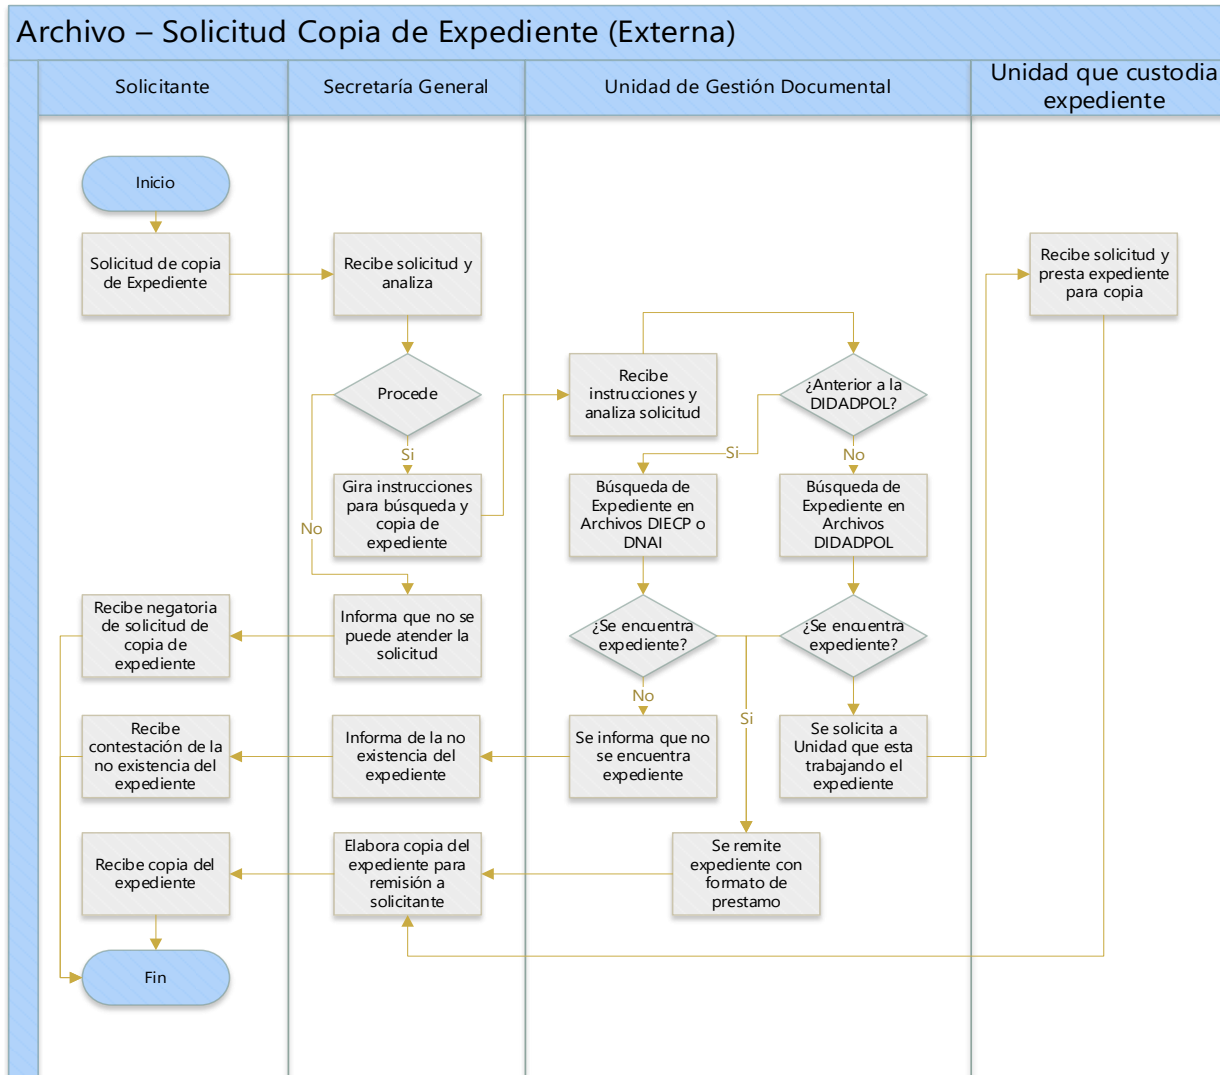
Archivo – Solicitud Copia de Expediente (Externa)

Solicitante

Secretaría General

Unidad de Gestión Documental

Unidad que custodia expediente

Inicio

Solicitud de copia de Expediente

Recibe solicitud y analiza

Procede

Si

No

Gira instrucciones para búsqueda y copia de expediente

Recibe instrucciones y analiza solicitud

¿Anterior a la DIDADPOL?

Si

No

Búsqueda de Expediente en Archivos DIECP o DNAI

Búsqueda de Expediente en Archivos DIDADPOL

Recibe solicitud y presta expediente para copia

Recibe negatoria de solicitud de copia de expediente

Informa que no se puede atender la solicitud

¿Se encuentra expediente?

¿Se encuentra expediente?

No

Si

Recibe contestación de la no existencia del expediente

Informa de la no existencia del expediente

Se informa que no se encuentra expediente

Se solicita a Unidad que esta trabajando el expediente

Recibe copia del expediente

Elabora copia del expediente para remisión a solicitante

Se remite expediente con formato de prestamo

Fin